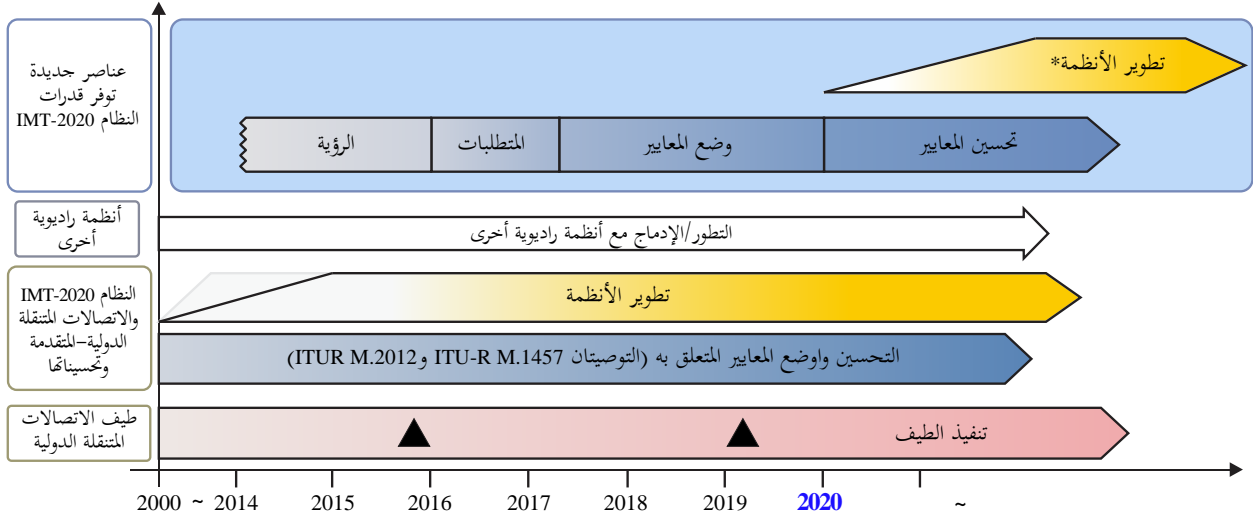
عناصر جديدة توفر قدرات النظام IMT-2020

تطوير الأنظمة*

الرؤية

المتطلبات

وضع المعايير

تحسين المعايير

أنظمة راديوية أخرى

التطور/الإدماج مع أنظمة راديوية أخرى

النظام IMT-2020 والاتصالات المتنقلة الدولية-المتقدمة وتحسيناتها

تطوير الأنظمة

التحسين واوضع المعايير المتعلق به (التوصيتان ITU-R M.1457 وITUR M.2012)

طيف الاتصالات المتنقلة الدولية

تنفيذ الطيف

2000 ~ 2014 2015 2016 2017 2018 2019 2020 ~